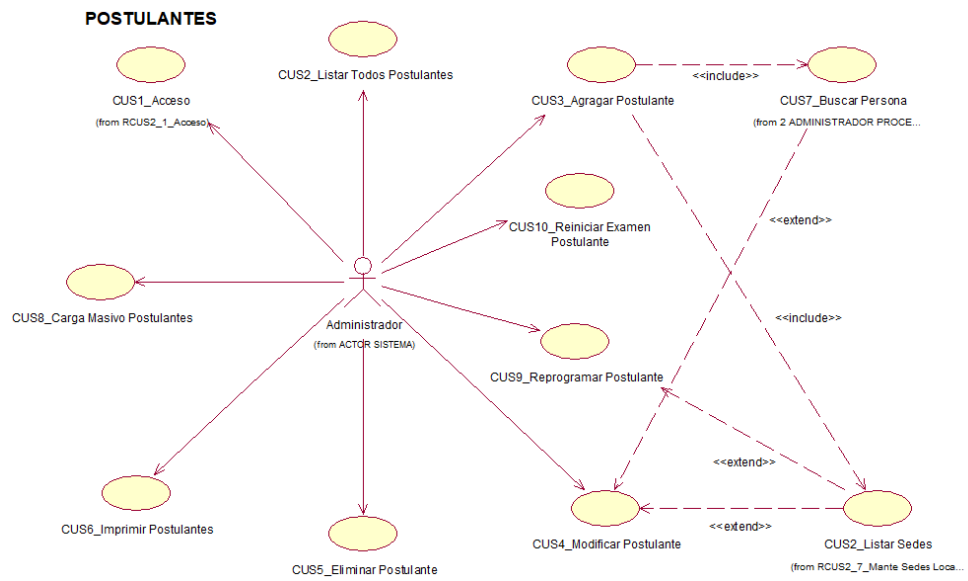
POSTULANTES

CUS2_Listar Todos Postulantes

CUS1_Acceso
(from RCUS2_1_Acceso)

CUS3_Agragar Postulante

<<include>>

CUS7_Buscar Persona
(from 2 ADMINISTRADOR PROCE...

CUS10_Reiniciar Examen Postulante

<<extend>>

CUS8_Carga Masivo Postulantes

Administrador
(from ACTOR SISTEMA)

<<include>>

CUS9_Reprogramar Postulante

<<extend>>

CUS6_Imprimir Postulantes

CUS4_Modificar Postulante

<<extend>>

CUS2_Listar Sedes
(from RCUS2_7_Mante Sedes Loca...

CUS5_Eliminar Postulante